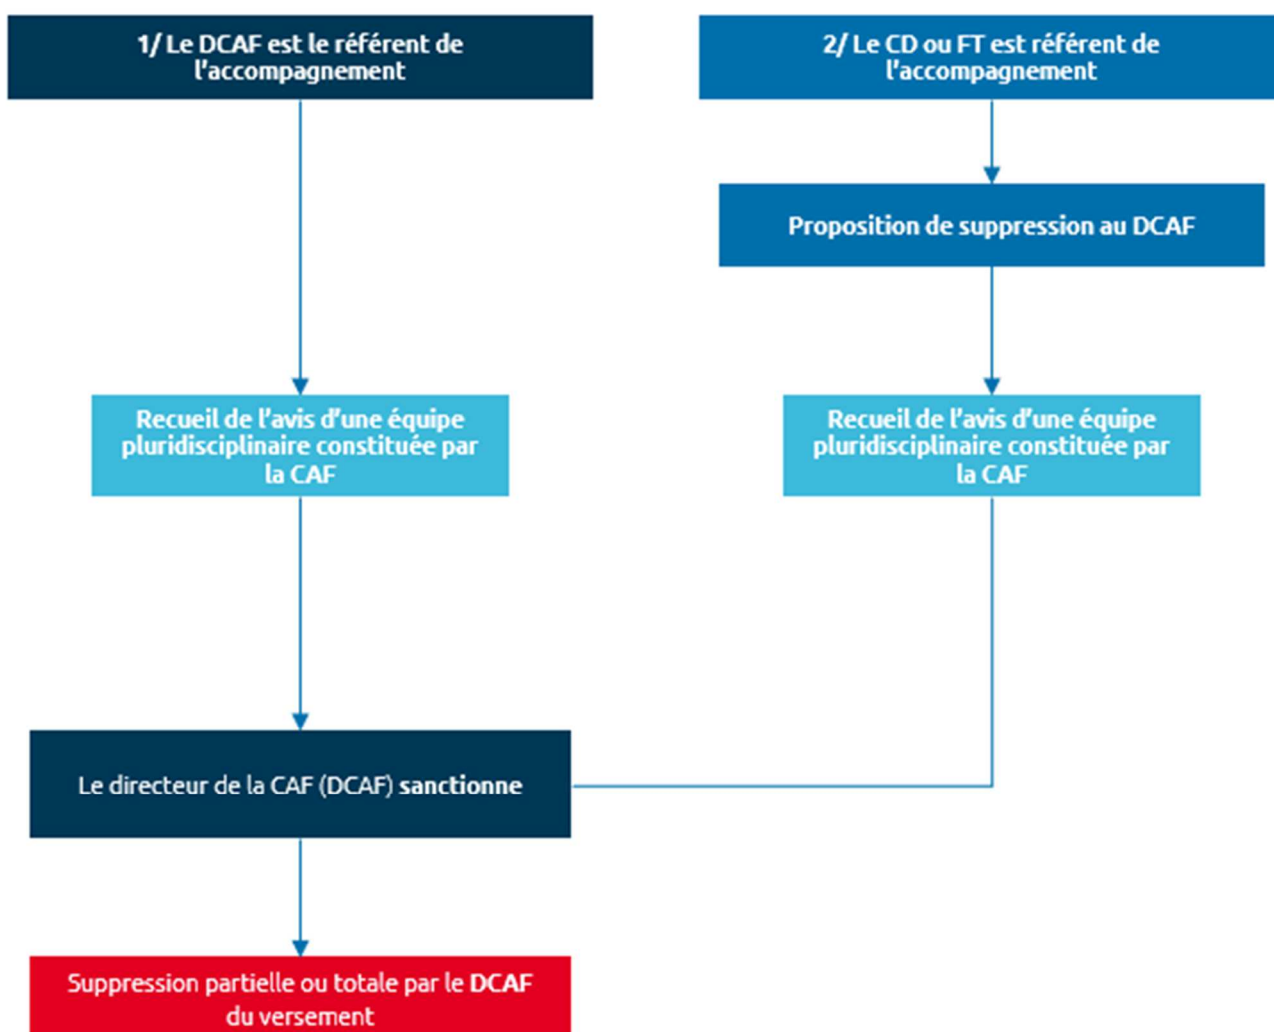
1/ Le DCAF est le référent de l'accompagnement

2/ Le CD ou FT est référent de l'accompagnement

Proposition de suppression au DCAF

Recueil de l'avis d'une équipe pluridisciplinaire constituée par la CAF

Recueil de l'avis d'une équipe pluridisciplinaire constituée par la CAF

Le directeur de la CAF (DCAF) sanctionne

Suppression partielle ou totale par le DCAF du versement